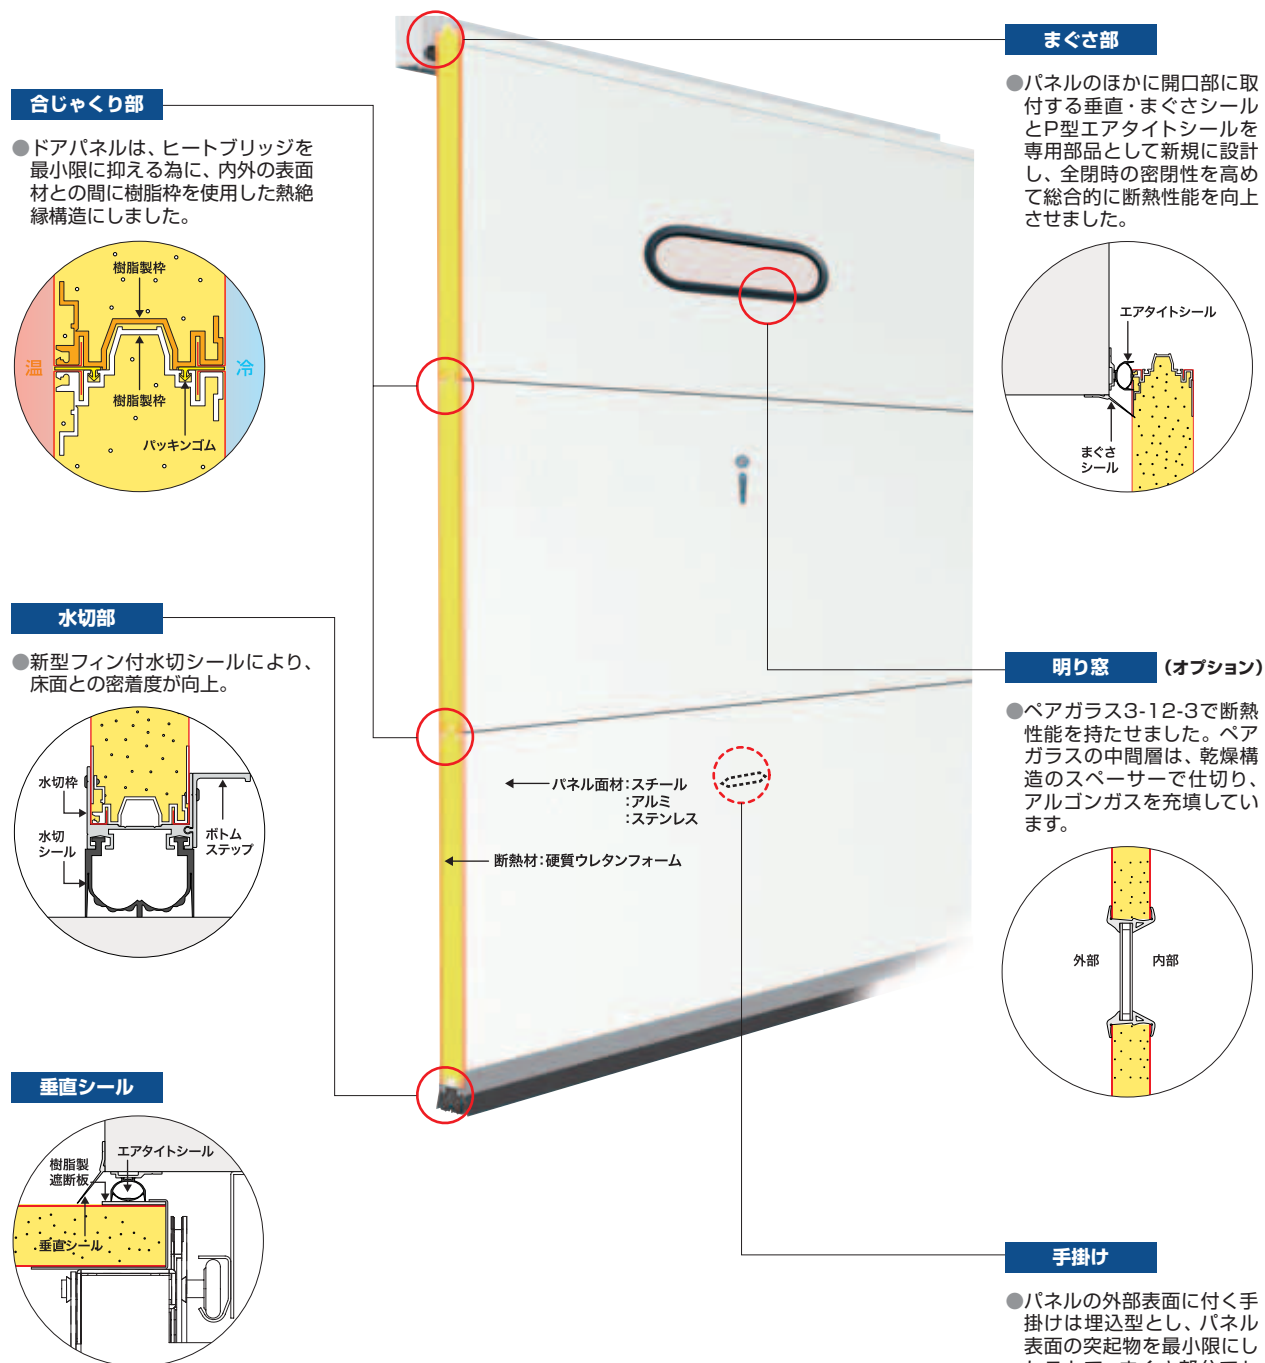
合じゃくり部

●ドアパネルは、ヒートブリッジを最小限に抑える為に、内外の表面材との間に樹脂枠を使用した熱絶縁構造にしました。

樹脂製枠
温
冷
樹脂製枠
パッキンゴム

水切部

●新型フィン付水切シールにより、床面との密着度が向上。

水切枠
水切シール
ボトムステップ

垂直シール

樹脂製遮断板
エアタイトシール
垂直シール

まぐさ部

●パネルのほかに開口部に取付する垂直・まぐさシールとP型エアタイトシールを専用部品として新規に設計し、全閉時の密閉性を高めて総合的に断熱性能を向上させました。

エアタイトシール
まぐさシール

明り窓 (オプション)

●ペアガラス3-12-3で断熱性能を持たせました。ペアガラスの中間層は、乾燥構造のスペーサーで仕切り、アルゴンガスを充填しています。

外部
内部

パネル面材:スチール
:アルミ
:ステンレス

断熱材:硬質ウレタンフォーム

手掛け

●パネルの外部表面に付く手掛けは埋込型とし、パネル表面の突起物を最小限にし
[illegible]